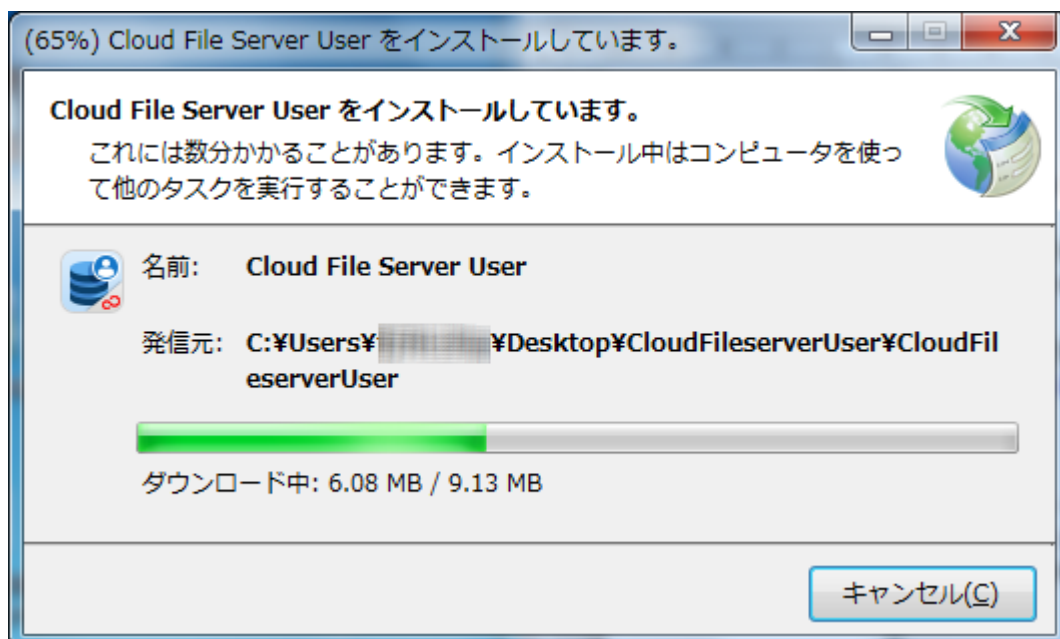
(65%) Cloud File Server User をインストールしています。

Cloud File Server User をインストールしています。
これには数分かかることがあります。インストール中はコンピュータを使って他のタスクを実行することができます。

名前: Cloud File Server User

発信元: C:¥Users¥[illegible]¥Desktop¥CloudFileserverUser¥CloudFileserverUser

ダウンロード中: 6.08 MB / 9.13 MB

キャンセル(C)